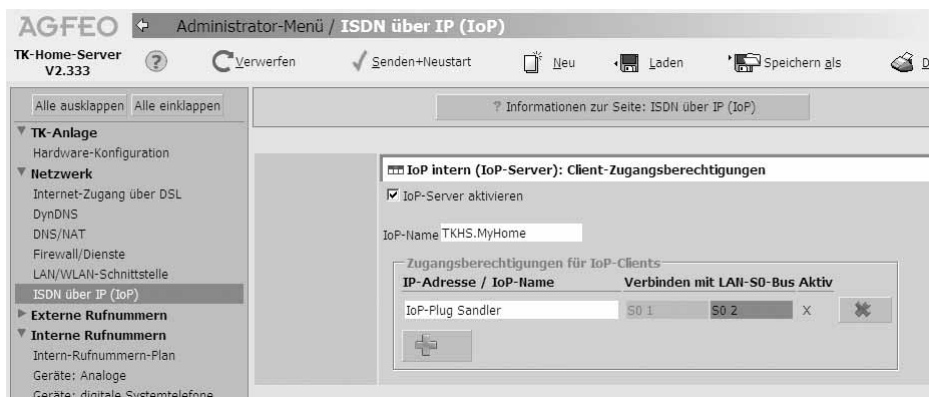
AGFEO Administrator-Menü / ISDN über IP (IoP)

TK-Home-Server V2.333 ? Verwerfen Senden+Neustart Neu Laden Speichern als D

Alle ausklappen Alle einklappen

? Informationen zur Seite: ISDN über IP (IoP)

TK-Anlage
Hardware-Konfiguration
Netzwerk
Internet-Zugang über DSL
DynDNS
DNS/NAT
Firewall/Dienste
LAN/WLAN-Schnittstelle
ISDN über IP (IoP)
Externe Rufnummern
Interne Rufnummern
Intern-Rufnummern-Plan
Geräte: Analoge
Geräte: digitale Systemtelefone

IoP intern (IoP-Server): Client-Zugangsberechtigungen

IoP-Server aktivieren

IoP-Name TKHS.MyHome

Zugangsberechtigungen für IoP-Clients

| IP-Adresse / IoP-Name | Verbinden mit LAN-S0-Bus | | Aktiv |
|---|---|---|---|
| IoP-Plug Sandler | S0 1 | S0 2 | X |